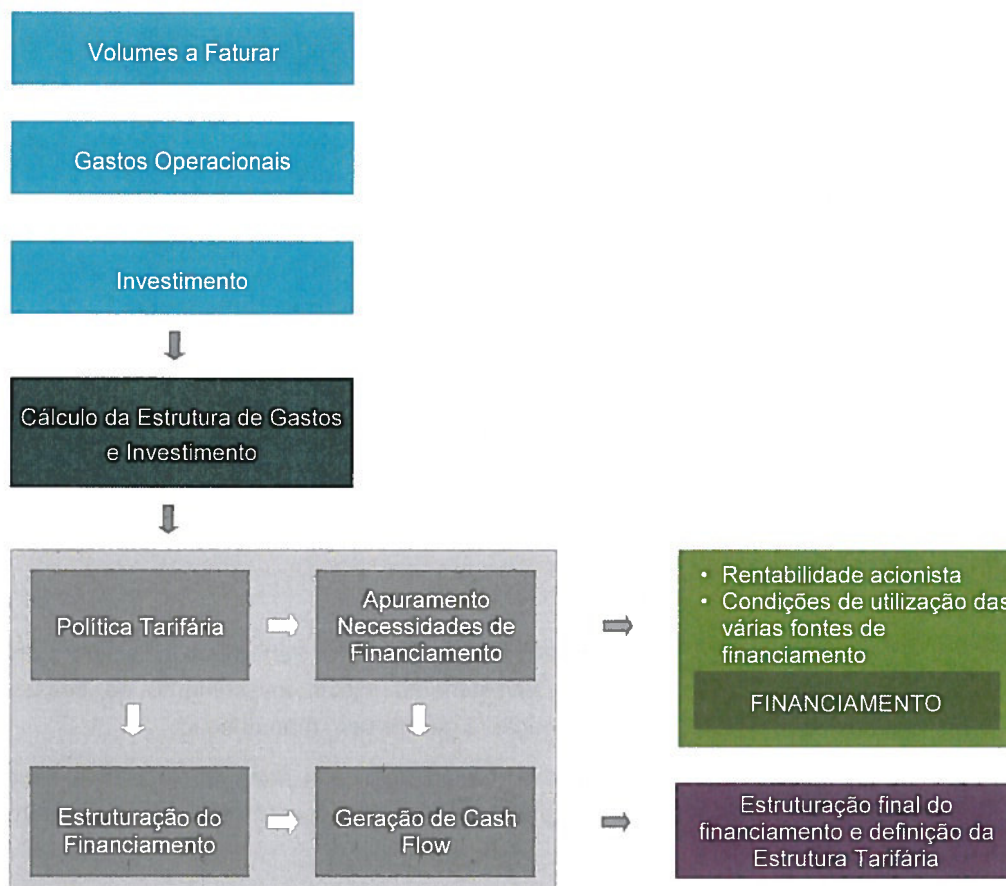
Volumes a Faturar

Gastos Operacionais

Investimento

Cálculo da Estrutura de Gastos e Investimento

Política Tarifária

Apuramento Necessidades de Financiamento

Estruturação do Financiamento

Geração de Cash Flow

• Rentabilidade acionista
• Condições de utilização das várias fontes de financiamento

FINANCIAMENTO

Estruturação final do financiamento e definição da Estrutura Tarifária